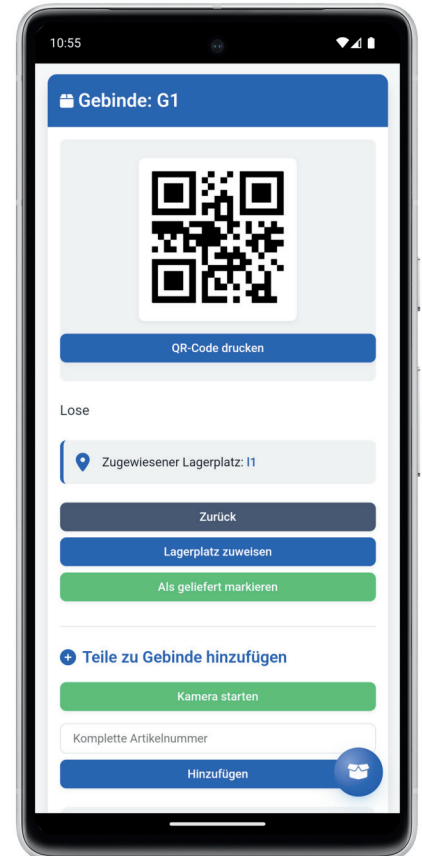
10:55

Gebinde: G1

QR-Code drucken

Lose

Zugewiesener Lagerplatz: I1

Zurück

Lagerplatz zuweisen

Als geliefert markieren

Teile zu Gebinde hinzufügen

Kamera starten

Komplette Artikelnummer

Hinzufügen